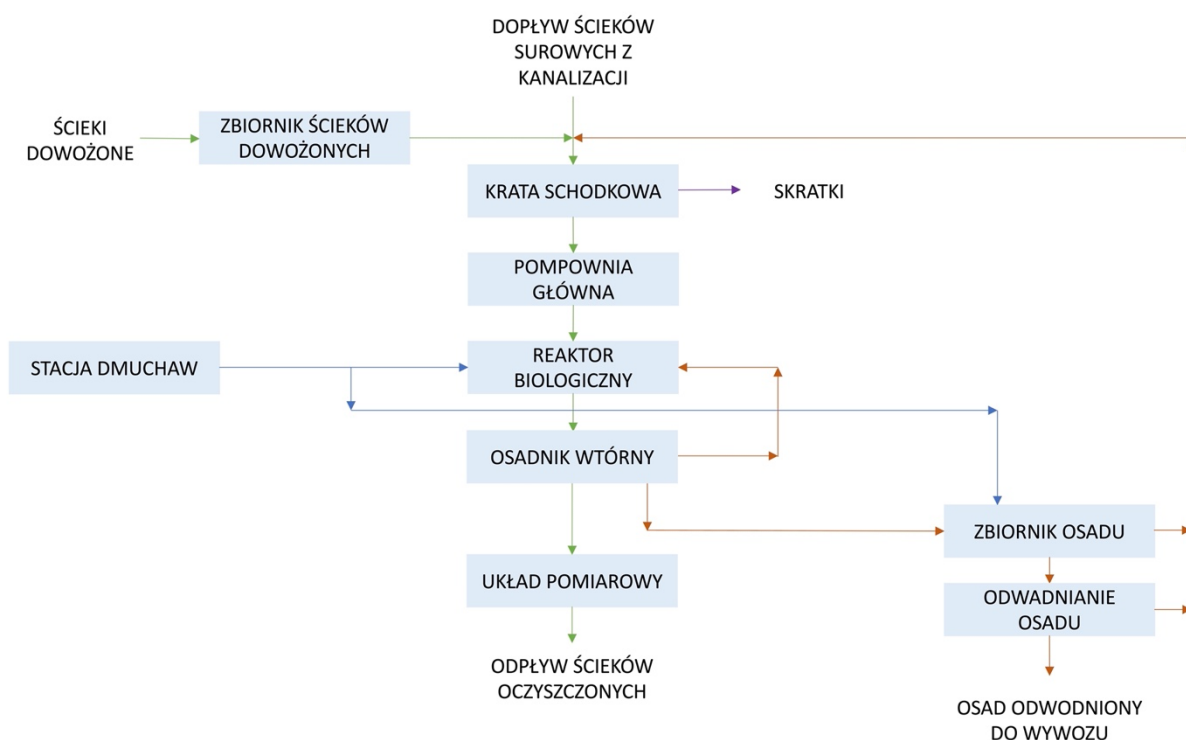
DOPŁYW ŚCIEKÓW SUROWYCH Z KANALIZACJI

ŚCIEKI DOWOŻONE

ZBIORNIK ŚCIEKÓW DOWOŻONYCH

KRATA SCHODKOWA

SKRATKI

POMPOWNIA GŁÓWNA

STACJA DMUCHAW

REAKTOR BIOLOGICZNY

OSADNIK WTÓRNY

ZBIORNIK OSADU

ODWADNIANIE OSADU

UKŁAD POMIAROWY

ODPŁYW ŚCIEKÓW OCZYSZCZONYCH

OSAD ODWODNIONY DO WYWOZU